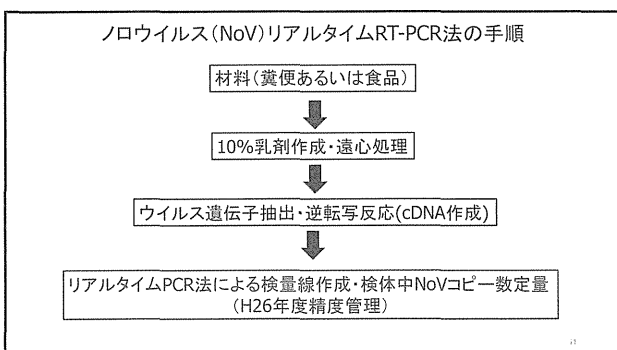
ノロウイルス(NoV)リアルタイムRT-PCR法の手順

材料(糞便あるいは食品)

10%乳剤作成・遠心処理

ウイルス遺伝子抽出・逆転写反応(cDNA作成)

リアルタイムPCR法による検量線作成・検体中NoVコピー数定量
(H26年度精度管理)